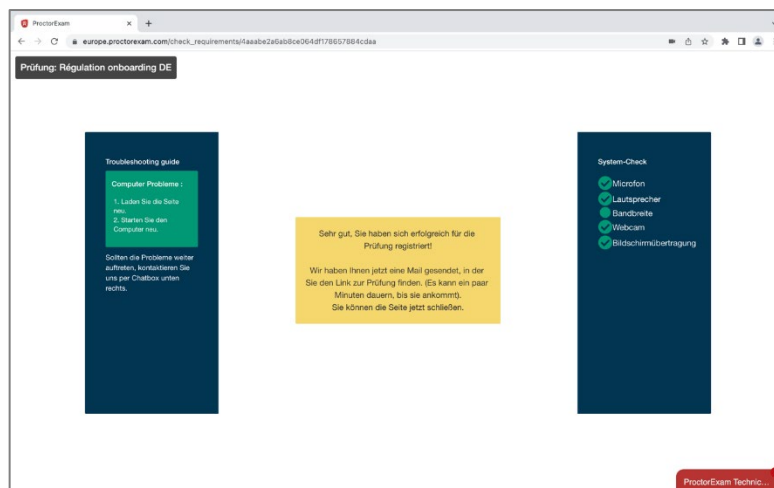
ProctorExam ×
+

europe.proctorexam.com/check_requirements/4aaabe2a6ab8ce064df178657884cdaa

Prüfung: Régulation onboarding DE

Troubleshooting guide

Computer Probleme :

1. Laden Sie die Seite neu.
2. Starten Sie den Computer neu.

Sollten die Probleme weiter auftreten, kontaktieren Sie uns per Chatbox unten rechts.

Sehr gut, Sie haben sich erfolgreich für die Prüfung registriert!

Wir haben Ihnen jetzt eine Mail gesendet, in der Sie den Link zur Prüfung finden. (Es kann ein paar Minuten dauern, bis sie ankommt).
Sie können die Seite jetzt schließen.

System-Check

Microfon
Lautsprecher
Bandbreite
Webcam
Bildschirmübertragung

ProctorExam Technic...